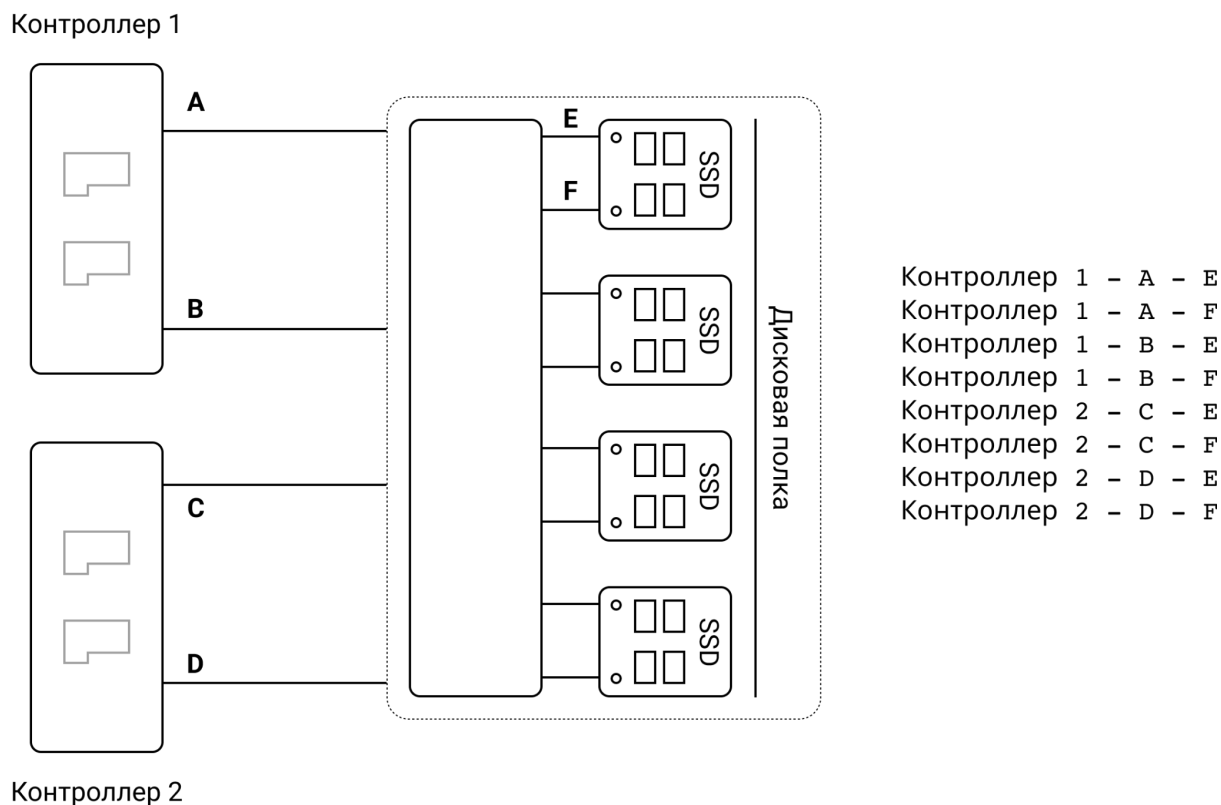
Контроллер 1

A

E

F

SSD

B

SSD

Дисковая полка

C

SSD

D

SSD

Контроллер 2

Контроллер 1 – A – E
Контроллер 1 – A – F
Контроллер 1 – B – E
Контроллер 1 – B – F
Контроллер 2 – C – E
Контроллер 2 – C – F
Контроллер 2 – D – E
Контроллер 2 – D – F